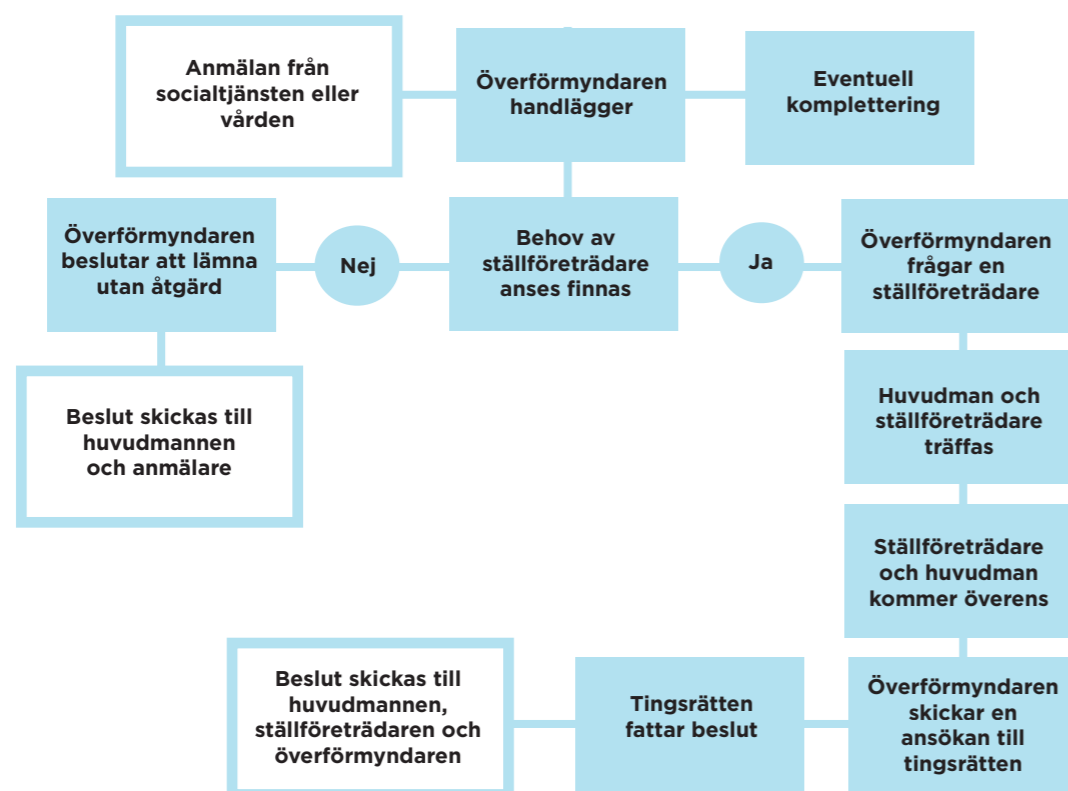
Anmälan från socialtjänsten eller vården

Överförmyndaren handlägger

Eventuell komplettering

Överförmyndaren beslutar att lämna utan åtgärd

Nej

Behov av ställföreträdare anses finnas

Ja

Överförmyndaren frågar en ställföreträdare

Beslut skickas till huvudmannen och anmälare

Huvudman och ställföreträdare träffas

Ställföreträdare och huvudman kommer överens

Beslut skickas till huvudmannen, ställföreträdaren och överförmyndaren

Tingsrätten fattar beslut

Överförmyndaren skickar en ansökan till tingsrätten